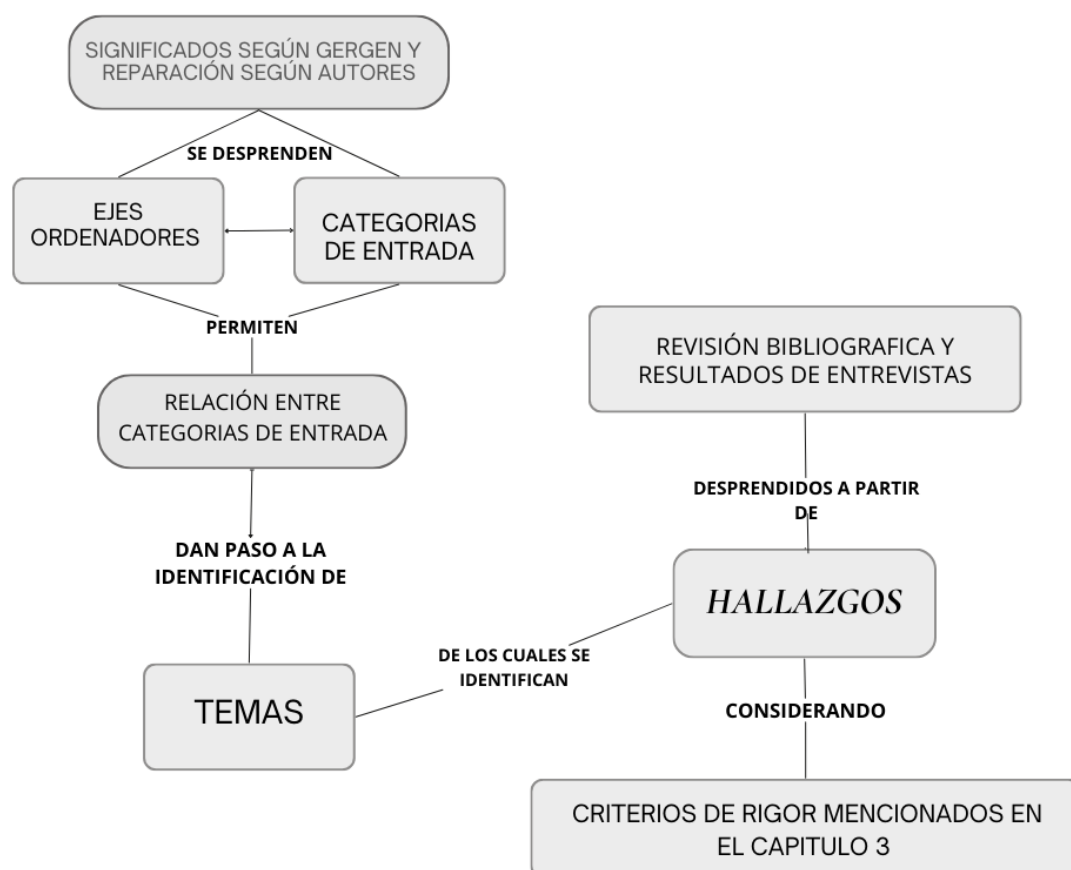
SIGNIFICADOS SEGÚN GERGEN Y REPARACIÓN SEGÚN AUTORES

SE DESPRENDEN

EJES ORDENADORES

CATEGORIAS DE ENTRADA

PERMITEN

RELACIÓN ENTRE CATEGORIAS DE ENTRADA

DAN PASO A LA IDENTIFICACIÓN DE

TEMAS

DE LOS CUALES SE IDENTIFICAN

REVISIÓN BIBLIOGRAFICA Y RESULTADOS DE ENTREVISTAS

DESPRENDIDOS A PARTIR DE

HALLAZGOS

CONSIDERANDO

CRITERIOS DE RIGOR MENCIONADOS EN EL CAPITULO 3